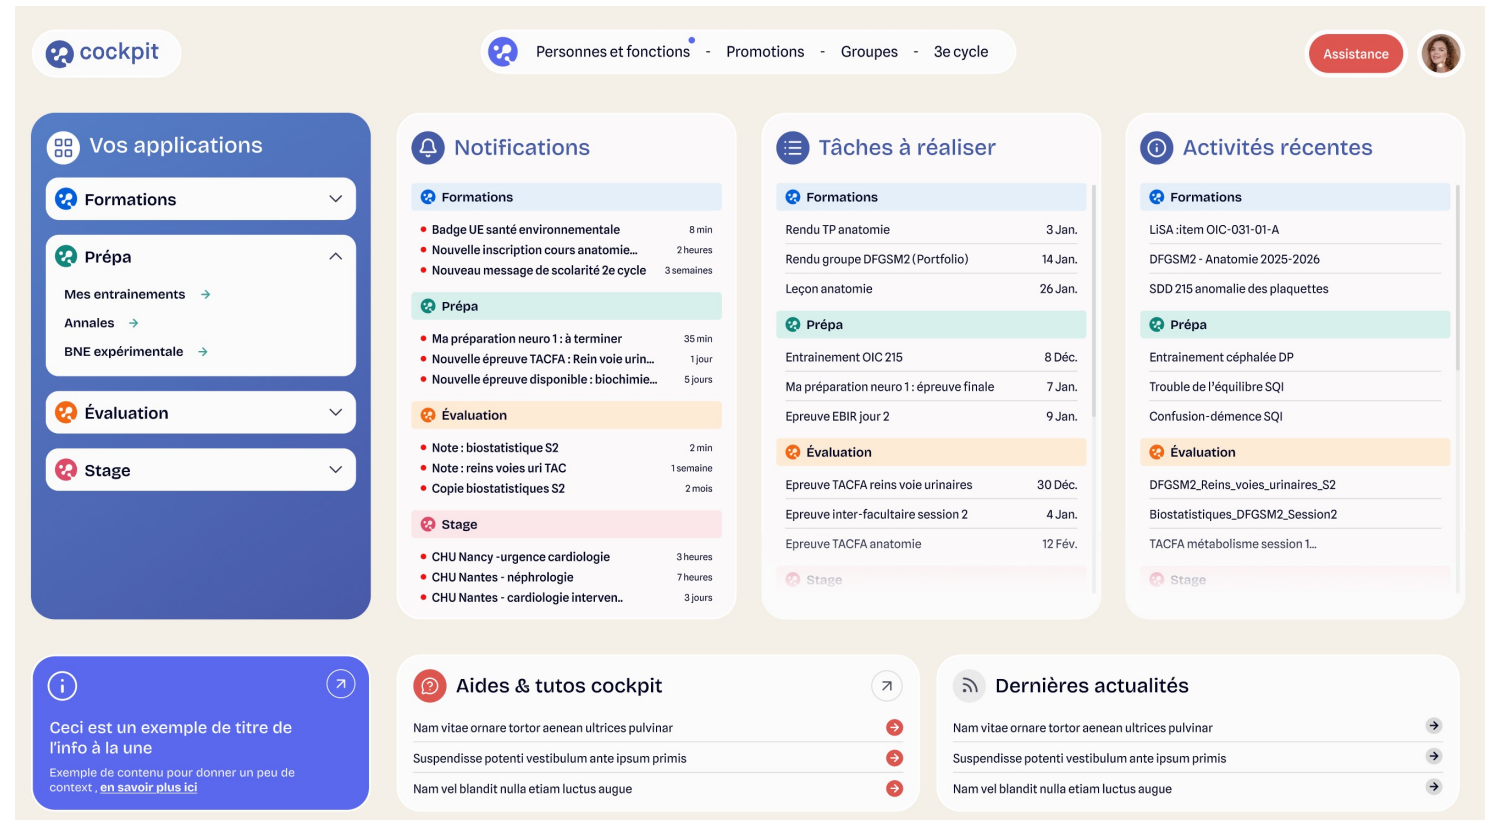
cockpit

Personnes et fonctions - Promotions - Groupes - 3e cycle

Assistance

Vos applications

Formations

Prépa

Mes entrainements →

Annales →

BNE expérimentale →

Évaluation

Stage

Notifications

Formations

Badge UE santé environnementale 8 min

Nouvelle inscription cours anatomie... 2 heures

Nouveau message de scolarité 2e cycle 3 semaines

Prépa

Ma préparation neuro 1 : à terminer 35 min

Nouvelle épreuve TACFA : Rein voie urin... 1 jour

Nouvelle épreuve disponible : biochimie... 5 jours

Évaluation

Note : biostatistique S2 2 min

Note : reins voies uri TAC 1 semaine

Copie biostatistiques S2 2 mois

Stage

CHU Nancy -urgence cardiologie 3 heures

CHU Nantes - néphrologie 7 heures

CHU Nantes - cardiologie interven.. 3 jours

Tâches à réaliser

Formations

| Rendu TP anatomie | 3 Jan. |
|---|---|
| Rendu groupe DFGSM2 (Portfolio) | 14 Jan. |
| Leçon anatomie | 26 Jan. |

Prépa

| Entrainement OIC 215 | 8 Déc. |
|---|---|
| Ma préparation neuro 1 : épreuve finale | 7 Jan. |
| Epreuve EBIR jour 2 | 9 Jan. |

Évaluation

| Epreuve TACFA reins voie urinaires | 30 Déc. |
|---|---|
| Epreuve inter-facultaire session 2 | 4 Jan. |
| Epreuve TACFA anatomie | 12 Fév. |

Stage

Activités récentes

Formations

LiSA :item OIC-031-01-A

DFGSM2 - Anatomie 2025-2026

SDD 215 anomalie des plaquettes

Prépa

Entrainement céphalée DP

Trouble de l'équilibre SQI

Confusion-démence SQI

Évaluation

DFGSM2_Reins_voies_urinaires_S2

Biostatistiques_DFGSM2_Session2

TACFA métabolisme session 1...

Stage

Ceci est un exemple de titre de l'info à la une

Exemple de contenu pour donner un peu de context , en savoir plus ici

Aides & tutos cockpit

Nam vitae ornare tortor aenean ultrices pulvinar

Suspendisse potenti vestibulum ante ipsum primis

Nam vel blandit nulla etiam luctus augue

Dernières actualités

Nam vitae ornare tortor aenean ultrices pulvinar

Suspendisse potenti vestibulum ante ipsum primis

Nam vel blandit nulla etiam luctus augue